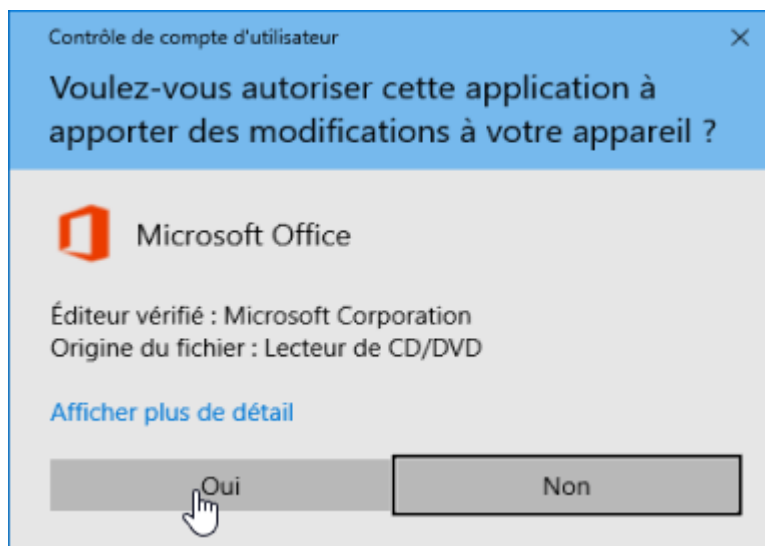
Contrôle de compte d'utilisateur

×

Voulez-vous autoriser cette application à apporter des modifications à votre appareil ?

Microsoft Office

Éditeur vérifié : Microsoft Corporation
Origine du fichier : Lecteur de CD/DVD

Afficher plus de détail

Oui

Non